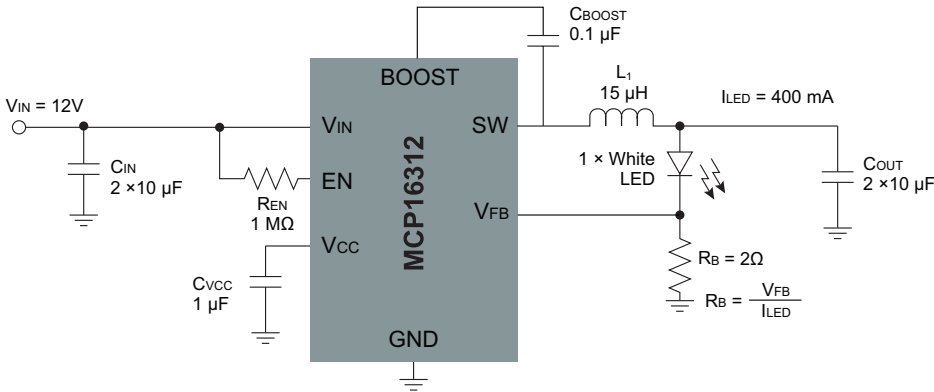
CBOOST
0.1 µF

BOOST

L$_1$
15 µH

ILED = 400 mA

VIN = 12V

VIN

SW

CIN
2 ×10 µF

EN

MCP16312

1 × White LED

COUT
2 ×10 µF

REN
1 MΩ

VFB

VCC

CVCC
1 µF

RB = 2Ω

RB = $\frac{V_{FB}}{I_{LED}}$

GND